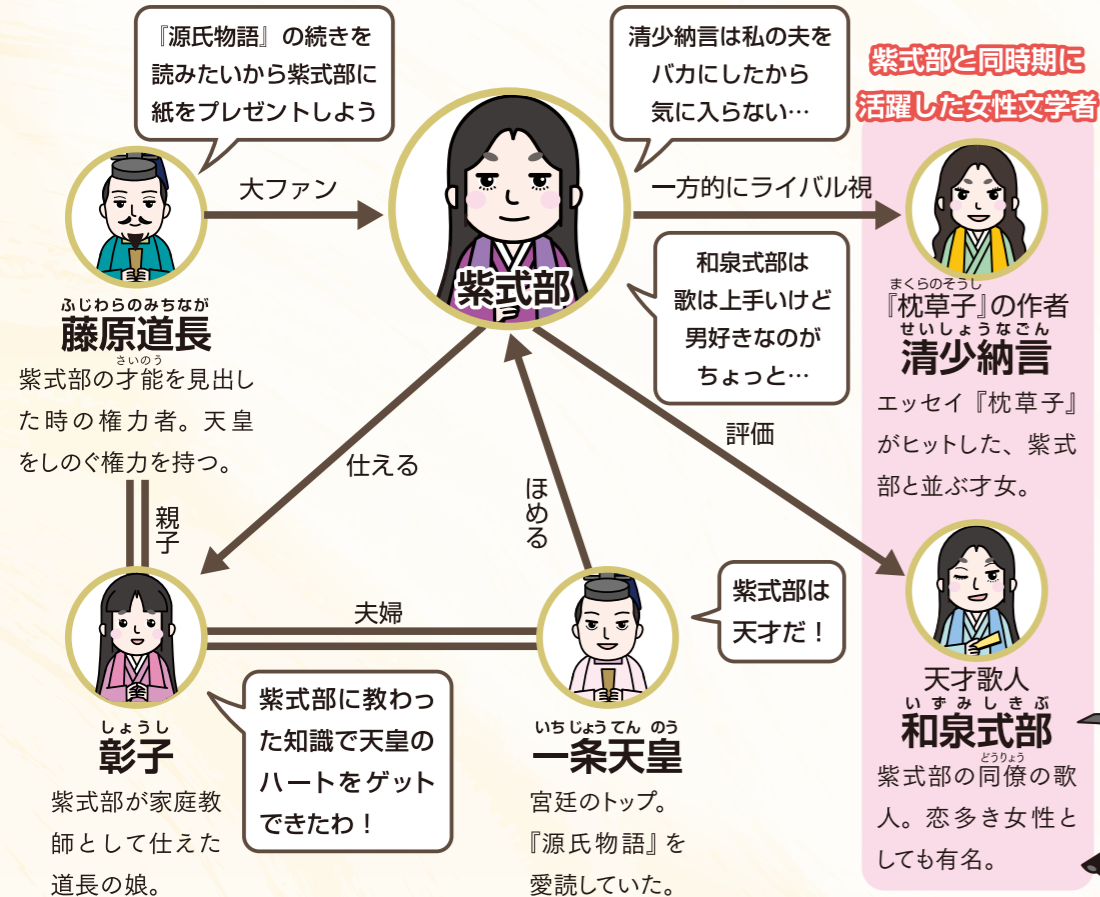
『源氏物語』の続きを読みたいから紫式部に紙をプレゼントしよう

清少納言は私の夫をバカにしたから気に入らない…

紫式部と同時期に活躍した女性文学者

大ファン

一方的にライバル視

紫式部

和泉式部は歌は上手いけど男好きなのがちょっと…

ふじわらのみちなが
藤原道長

紫式部の才能を見出した時の権力者。天皇をしのぐ権力を持つ。

まくらのそうし
『枕草子』の作者
せいしょうなごん
清少納言

エッセイ『枕草子』がヒットした、紫式部と並ぶ才女。

仕える

ほめる

評価

親子

夫婦

紫式部は天才だ！

天才歌人
いずみしきぶ
和泉式部

紫式部の同僚の歌人。恋多き女性としても有名。

紫式部に教わった知識で天皇のハートをゲットできたわ！

しょうし
彰子

紫式部が家庭教師として仕えた道長の娘。

いちじょうてんのう
一条天皇

宮廷のトップ。『源氏物語』を愛読していた。